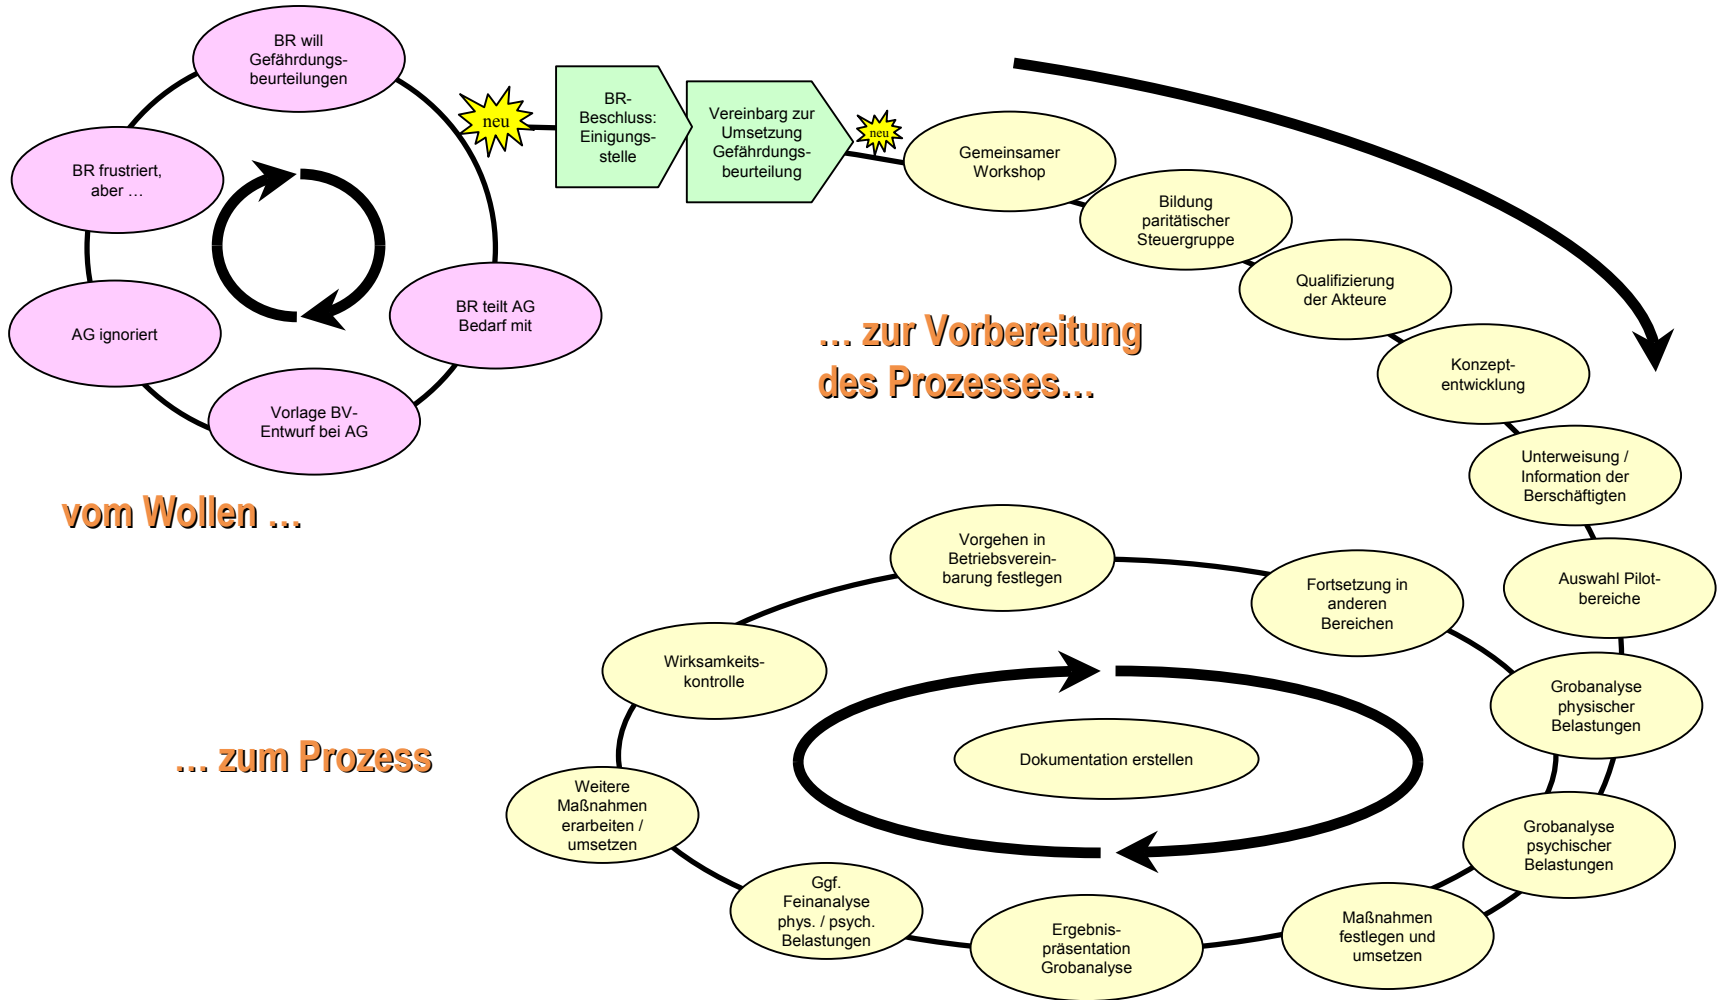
BR will Gefährdungsbeurteilungen

BR frustriert, aber …

AG ignoriert

Vorlage BV-Entwurf bei AG

BR teilt AG Bedarf mit

vom Wollen …

neu

BR-Beschluss: Einigungsstelle

Vereinbarg zur Umsetzung Gefährdungsbeurteilung

neu

Gemeinsamer Workshop

Bildung paritätischer Steuergruppe

Qualifizierung der Akteure

Konzeptentwicklung

Unterweisung / Information der Berschäftigten

Auswahl Pilotbereiche

… zur Vorbereitung des Prozesses…

Vorgehen in Betriebsvereinbarung festlegen

Fortsetzung in anderen Bereichen

Wirksamkeitskontrolle

Grobanalyse physischer Belastungen

Dokumentation erstellen

… zum Prozess

Weitere Maßnahmen erarbeiten / umsetzen

Grobanalyse psychischer Belastungen

Ggf. Feinanalyse phys. / psych. Belastungen

Ergebnispräsentation Grobanalyse

Maßnahmen festlegen und umsetzen